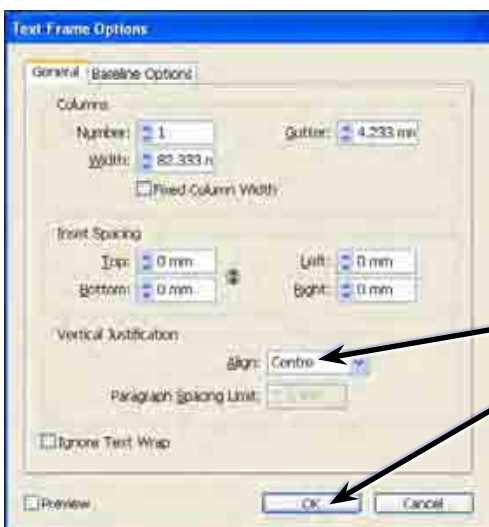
Text Frame Options

General | Baseline Options

Columns

Number: 1

Gutter: 4.233 mm

Width: 82.333 n

Fixed Column Width

Inset Spacing

Top: 0 mm

Left: 0 mm

Bottom: 0 mm

Right: 0 mm

Vertical Justification

Align: Centre

Paragraph Spacing Limit: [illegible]

Ignore Text Wrap

Preview

OK

Cancel